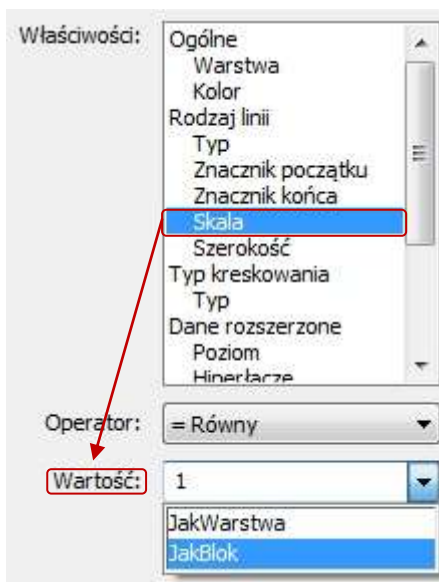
Właściwości:
Ogólne
Warstwa
Kolor
Rodzaj linii
Typ
Znacznik początku
Znacznik końca
Skala
Szerokość
Typ kreskowania
Typ
Dane rozszerzone
Poziom
Hiperłącze

Operator: = Równy

Wartość: 1

JakWarstwa
JakBlok